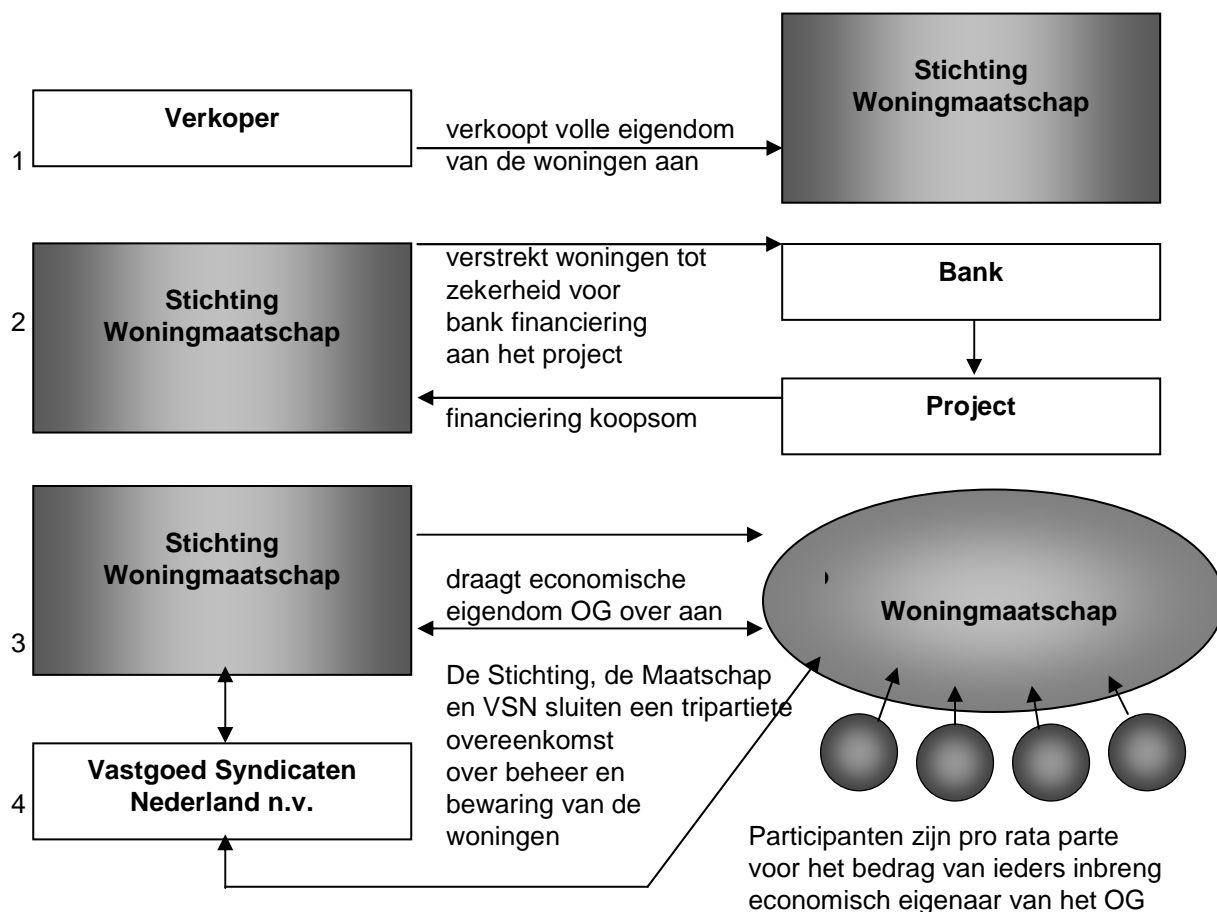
1

Verkoper

verkoopt volle eigendom van de woningen aan

Stichting Woningmaatschap

2

Stichting Woningmaatschap

verstrekt woningen tot zekerheid voor bank financiering aan het project

Bank

Project

financiering koopsom

3

Stichting Woningmaatschap

draagt economische eigendom OG over aan

Woningmaatschap

De Stichting, de Maatschap en VSN sluiten een tripartiete overeenkomst over beheer en bewaring van de woningen

4

Vastgoed Syndicaten Nederland n.v.

Participanten zijn pro rata parte voor het bedrag van ieders inbreng economisch eigenaar van het OG